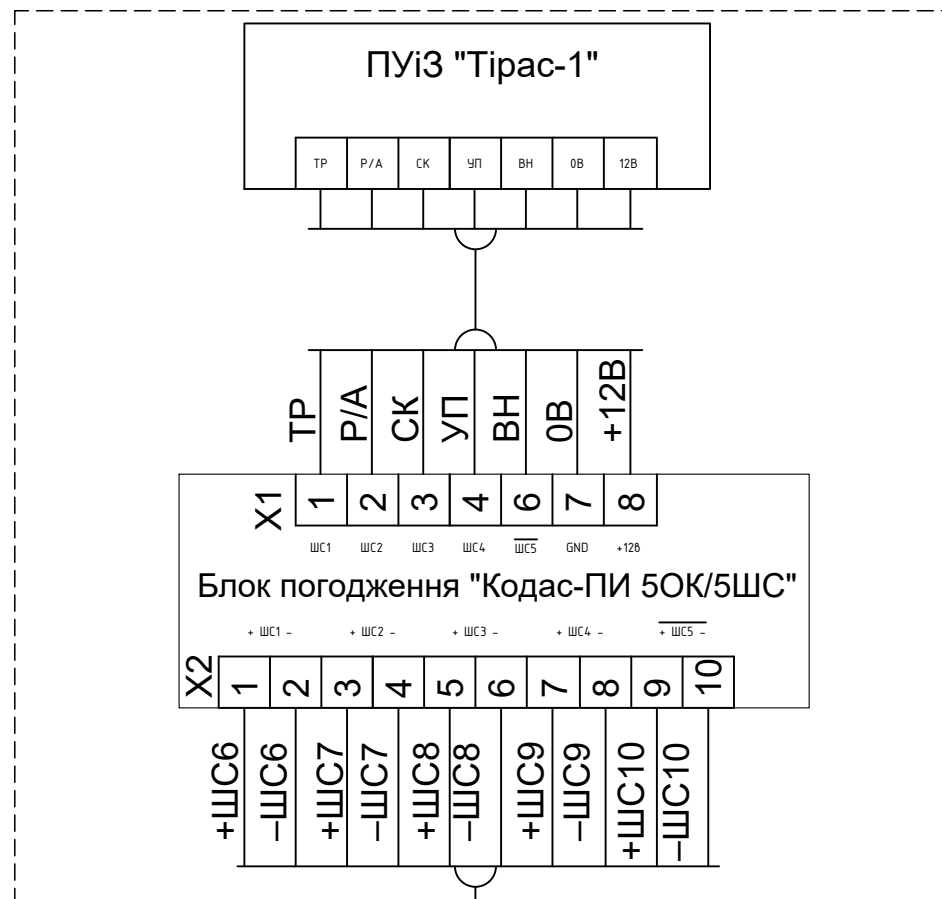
ПУіЗ "Тірас-1"

| ТР | Р/А | СК | УП | ВН | 0В | 12В |
|---|---|---|---|---|---|---|

ТР Р/А СК УП ВН 0В +12В

X1

| 1 | 2 | 3 | 4 | 6 | 7 | 8 |
|---|---|---|---|---|---|---|
| ШС1 | ШС2 | ШС3 | ШС4 | $\overline{ШС5}$ | GND | +12В |

Блок погодження "Кодас-ПИ 5ОК/5ШС"

+ ШС1 – + ШС2 – + ШС3 – + ШС4 – $\overline{+ ШС5 -}$

X2

| 1 | 2 | 3 | 4 | 5 | 6 | 7 | 8 | 9 | 10 |
|---|---|---|---|---|---|---|---|---|---|
| +ШС6 | –ШС6 | +ШС7 | –ШС7 | +ШС8 | –ШС8 | +ШС9 | –ШС9 | +ШС10 | –ШС10 |